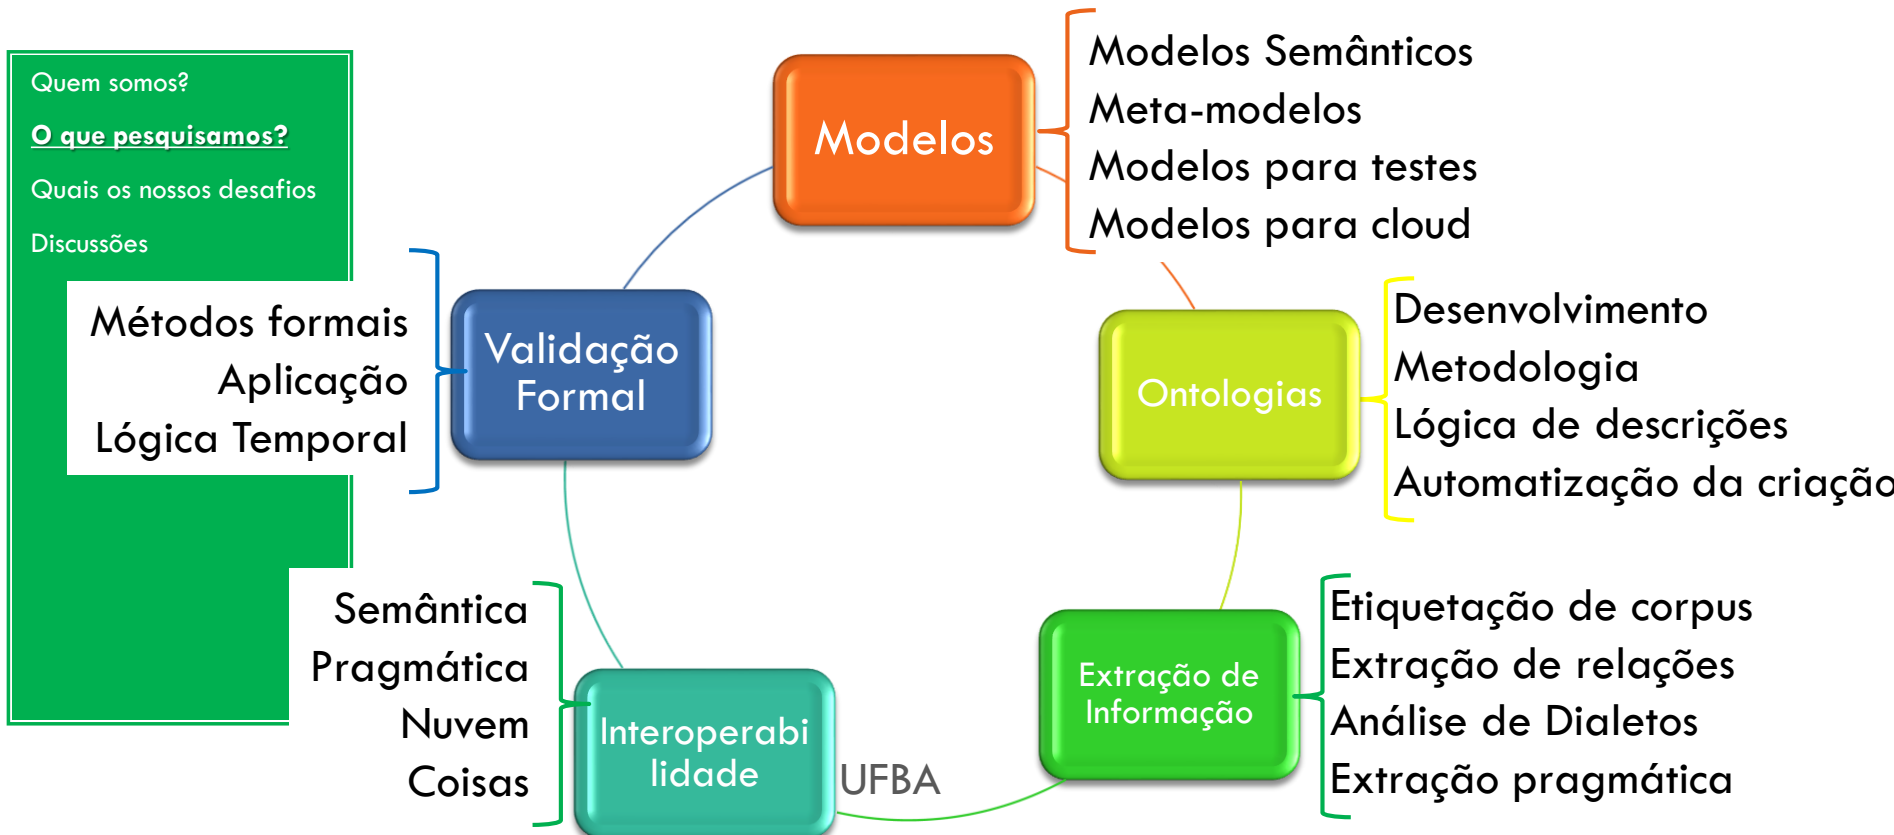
Quem somos?

O que pesquisamos?

Quais os nossos desafios

Discussões

Modelos

Modelos Semânticos
Meta-modelos
Modelos para testes
Modelos para cloud

Validação Formal

Métodos formais
Aplicação
Lógica Temporal

Ontologias

Desenvolvimento
Metodologia
Lógica de descrições
Automatização da criação

Interoperabilidade

Semântica
Pragmática
Nuvem
Coisas

Extração de Informação

Etiquetação de corpus
Extração de relações
Análise de Dialetos
Extração pragmática

UFBA